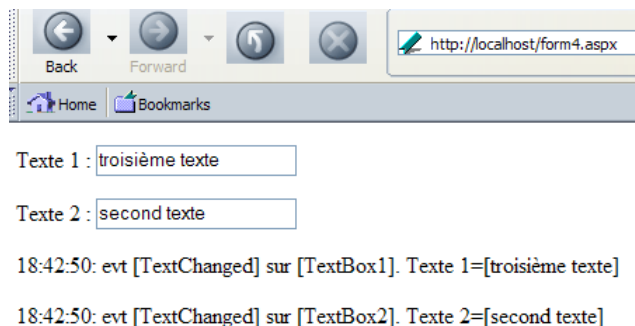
Back

Forward

http://localhost/form4.aspx

Home

Bookmarks

Texte 1 : troisième texte

Texte 2 : second texte

18:42:50: evt [TextChanged] sur [TextBox1]. Texte 1=[troisième texte]

18:42:50: evt [TextChanged] sur [TextBox2]. Texte 2=[second texte]